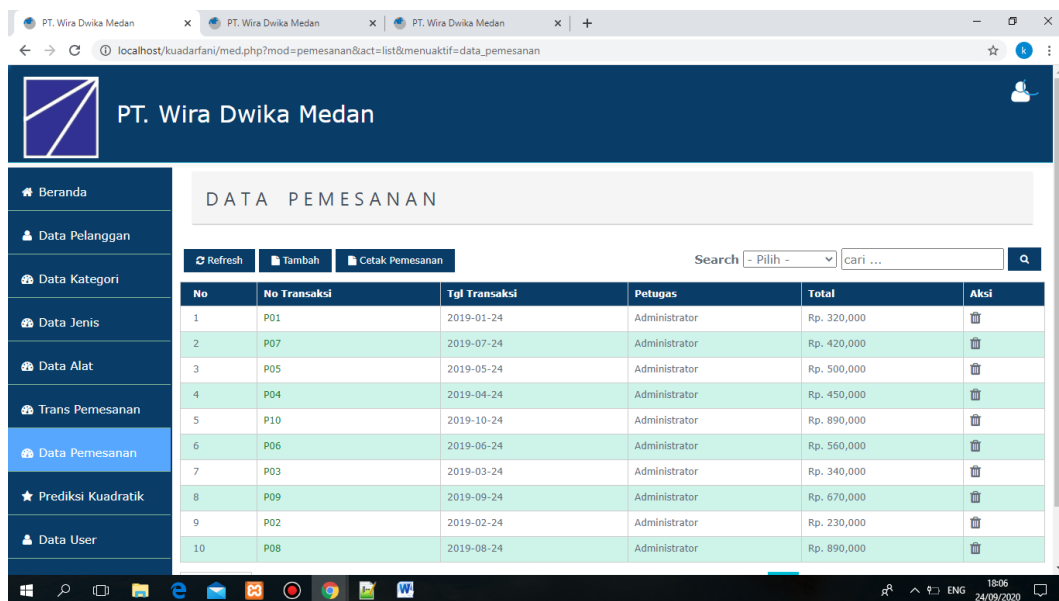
PT. Wira Dwika Medan × PT. Wira Dwika Medan × PT. Wira Dwika Medan × +

localhost/kuadarfani/med.php?mod=pemesanan&act=list&menuaktif=data_pemesanan

PT. Wira Dwika Medan

Beranda
Data Pelanggan
Data Kategori
Data Jenis
Data Alat
Trans Pemesanan
Data Pemesanan
Prediksi Kuadratik
Data User

DATA PEMESANAN

Refresh Tambah Cetak Pemesanan Search - Pilih - cari ...

| No | No Transaksi | Tgl Transaksi | Petugas | Total | Aksi |
|---|---|---|---|---|---|
| 1 | P01 | 2019-01-24 | Administrator | Rp. 320,000 | |
| 2 | P07 | 2019-07-24 | Administrator | Rp. 420,000 | |
| 3 | P05 | 2019-05-24 | Administrator | Rp. 500,000 | |
| 4 | P04 | 2019-04-24 | Administrator | Rp. 450,000 | |
| 5 | P10 | 2019-10-24 | Administrator | Rp. 890,000 | |
| 6 | P06 | 2019-06-24 | Administrator | Rp. 560,000 | |
| 7 | P03 | 2019-03-24 | Administrator | Rp. 340,000 | |
| 8 | P09 | 2019-09-24 | Administrator | Rp. 670,000 | |
| 9 | P02 | 2019-02-24 | Administrator | Rp. 230,000 | |
| 10 | P08 | 2019-08-24 | Administrator | Rp. 890,000 | |

ENG 18:06 24/09/2020